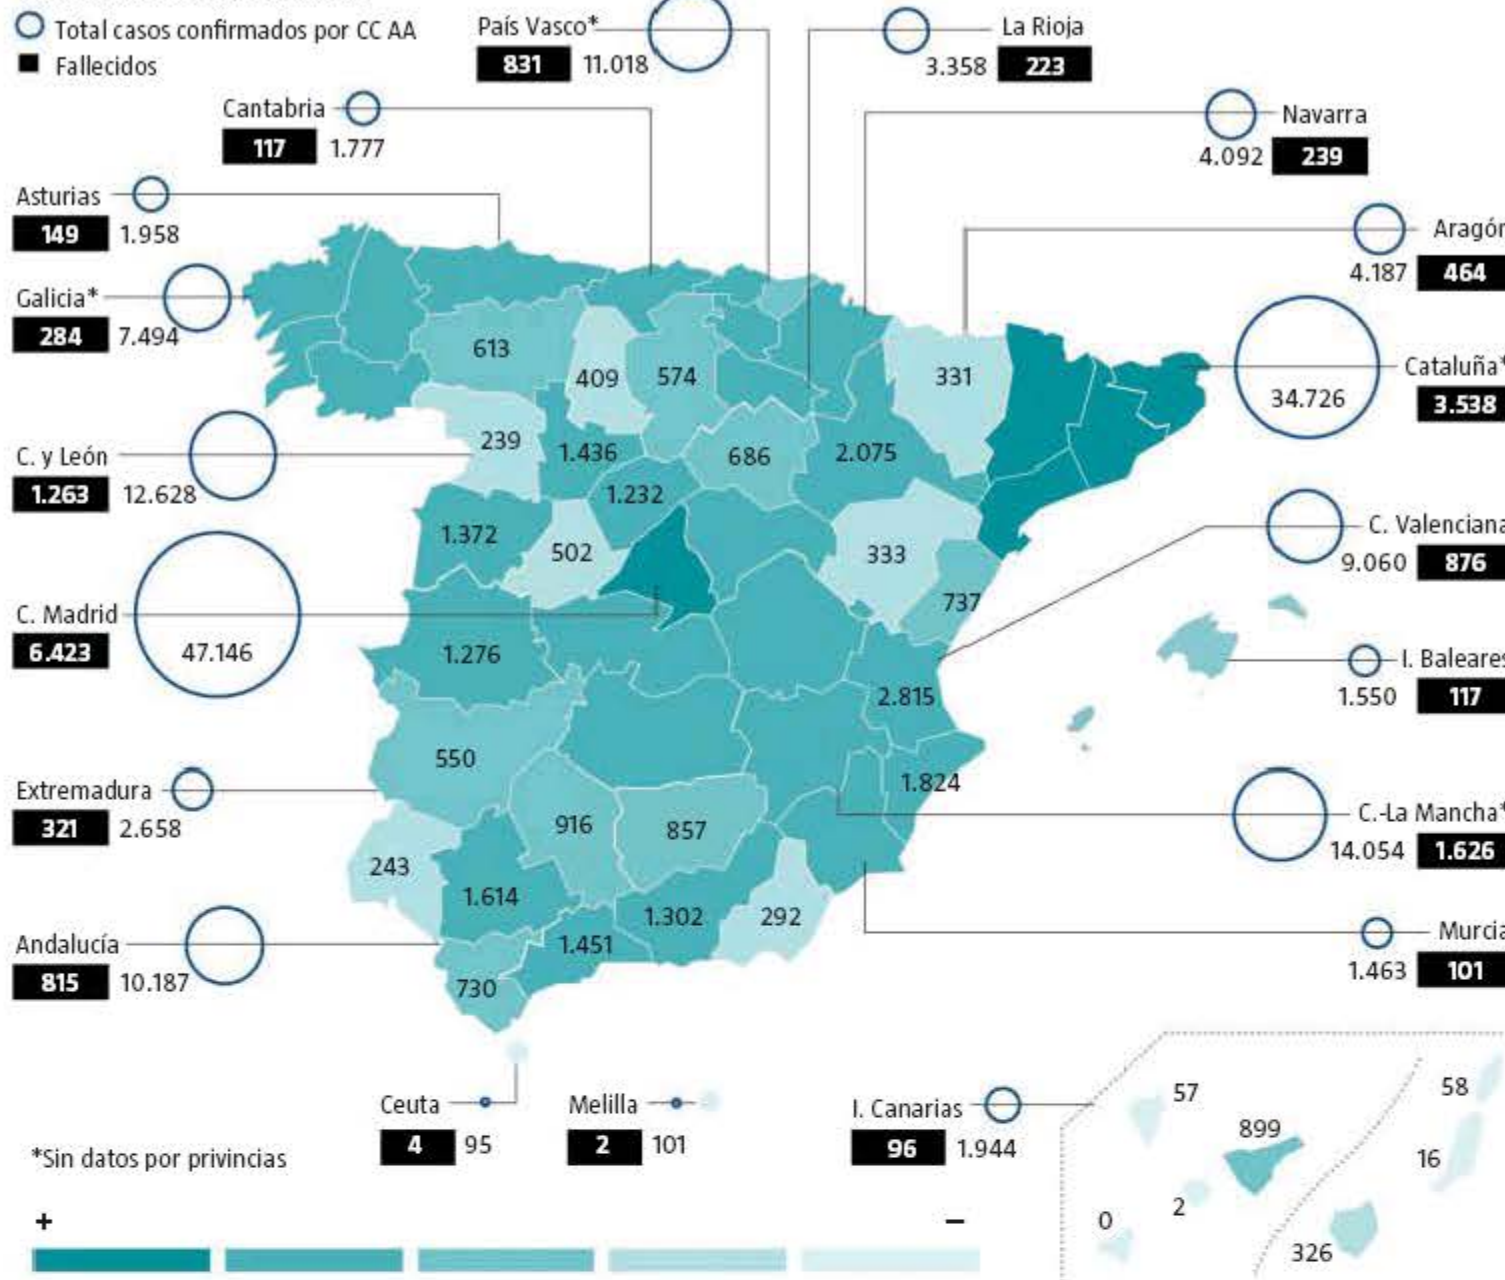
Total casos confirmados por CC AA
Fallecidos

País Vasco* 831 11.018

La Rioja 3.358 223

Cantabria 117 1.777

Navarra 4.092 239

Asturias 149 1.958

Aragón 4.187 464

Galicia* 284 7.494

Cataluña* 34.726 3.538

C. y León 1.263 12.628

C. Valenciana 9.060 876

C. Madrid 6.423 47.146

I. Baleares 1.550 117

Extremadura 321 2.658

C.-La Mancha* 14.054 1.626

Andalucía 815 10.187

Murcia 1.463 101

613 409 574 331 239 1.436 686 2.075 1.232 1.372 502 333 737 1.276 2.815 550 1.824 916 857 243 1.614 1.302 292 1.451 730

Ceuta 4 95

Melilla 2 101

I. Canarias 96 1.944

57 899 58 16 0 2 326

*Sin datos por privincias

+ −